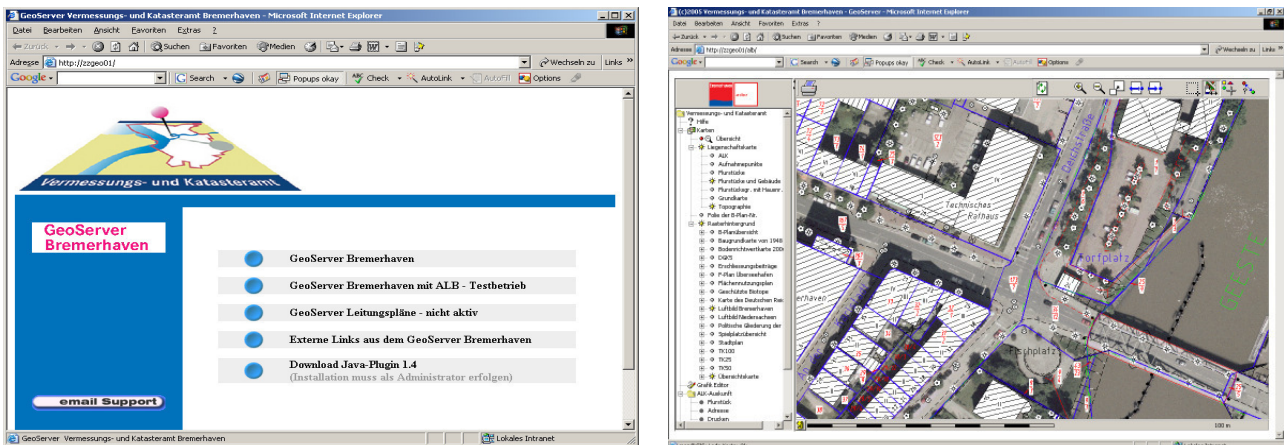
GeoServer Vermessungs- und Katasteramt Bremerhaven - Microsoft Internet Explorer

Datei Bearbeiten Ansicht Favoriten Extras ?

Zurück Suchen Favoriten Medien

Adresse http://zzgeo01/ Wechseln zu Links

Google Search Popups okay Check AutoLink AutoFill Options

Vermessungs- und Katasteramt

GeoServer Bremerhaven

GeoServer Bremerhaven

GeoServer Bremerhaven mit ALB - Testbetrieb

GeoServer Leitungspläne - nicht aktiv

Externe Links aus dem GeoServer Bremerhaven

Download Java-Plugin 1.4
(Installation muss als Administrator erfolgen)

email Support

GeoServer Vermessungs- und Katasteramt Bremerhaven

Lokales Intranet

(c)2001 Vermessungs- und Katasteramt Bremerhaven - GeoServer - Microsoft Internet Explorer

Datei Bearbeiten Ansicht Favoriten Extras ?

Zurück Suchen Favoriten Medien

Adresse http://zzgeo01/alb/ Wechseln zu Links

Google Search Popups okay Check AutoLink AutoFill Options

Vermessungs- und Katasteramt
Hilfe
Karten
Übersicht
Liegenschaftskarte
ALK
Aufnahmepunkte
Flurstücke
Flurstücke und Gebäude
Flurstücksgr. mit Hausnr.
Grundkarte
Topographie
Folie der B-Plan-Nr.
Rasterhintergrund
B-Planübersicht
Baugrundkarte von 1948
Bodenrichtwertkarte 200
DGK5
Erschliessungsbeiträge
F-Plan Übersehafen
Flächennutzungsplan
Geschützte Biotope
Karte des Deutschen Rei
Luftbild Bremerhaven
Luftbild Niedersachsen
Politische Gliederung der
Spielplatzübersicht
Stadtplan
TK100
TK25
TK50
Übersichtskarte
Grafik Editor
ALK-Auskunft
Flurstück
Adresse
Drucken

Technisches Rathaus
Dorfplatz
Fischplatz
erhaven
GEESTE

100 m